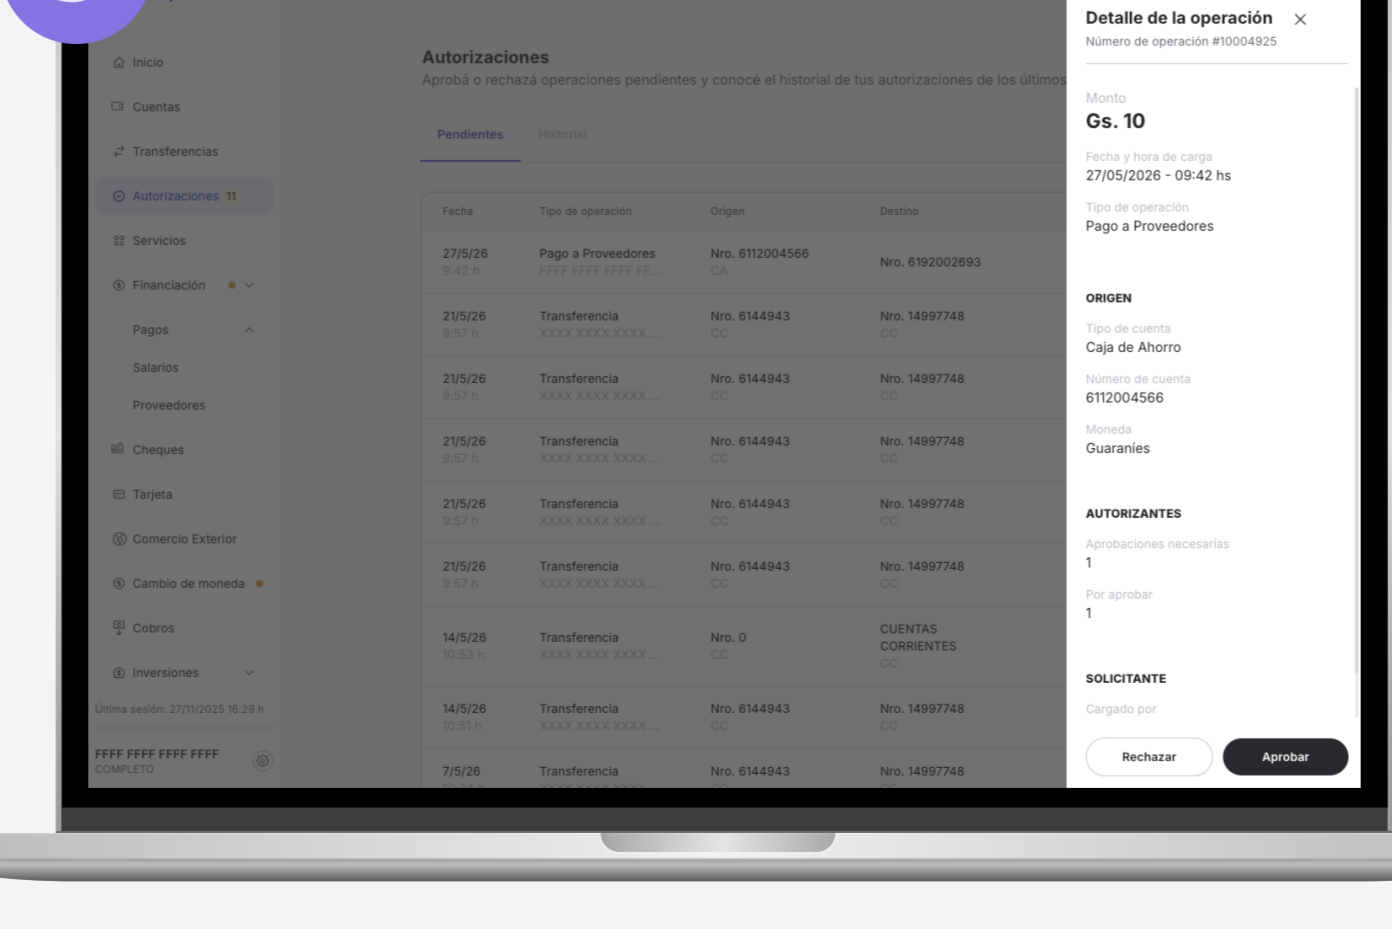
Inicio
Cuentas
Transferencias
Autorizaciones 11
Servicios
Financiación
Pagos
Salarios
Proveedores
Cheques
Tarjeta
Comercio Exterior
Cambio de moneda
Cobros
Inversiones
Última sesión: 27/11/2025 16:29 h
FFFF FFFF FFFF FFFF
COMPLETO

Autorizaciones
Aprobá o rechazá operaciones pendientes y conocé el historial de tus autorizaciones de los últimos

Pendientes Historial

| Fecha | Tipo de operación | Origen | Destino |
|---|---|---|---|
| 27/5/26 9:42 h | Pago a Proveedores FFFF FFFF FFFF FF... | Nro. 6112004566 CA | Nro. 6192002693 |
| 21/5/26 9:57 h | Transferencia XXXX XXXX XXXX ... | Nro. 6144943 CC | Nro. 14997748 CC |
| 21/5/26 9:57 h | Transferencia XXXX XXXX XXXX ... | Nro. 6144943 CC | Nro. 14997748 CC |
| 21/5/26 9:57 h | Transferencia XXXX XXXX XXXX ... | Nro. 6144943 CC | Nro. 14997748 CC |
| 21/5/26 9:57 h | Transferencia XXXX XXXX XXXX ... | Nro. 6144943 CC | Nro. 14997748 CC |
| 21/5/26 9:57 h | Transferencia XXXX XXXX XXXX ... | Nro. 6144943 CC | Nro. 14997748 CC |
| 14/5/26 10:53 h | Transferencia XXXX XXXX XXXX ... | Nro. 0 CC | CUENTAS CORRIENTES CC |
| 14/5/26 10:51 h | Transferencia XXXX XXXX XXXX ... | Nro. 6144943 CC | Nro. 14997748 CC |
| 7/5/26 | Transferencia | Nro. 6144943 | Nro. 14997748 |

Detalle de la operación
Número de operación #10004925

Monto
Gs. 10
Fecha y hora de carga
27/05/2026 - 09:42 hs
Tipo de operación
Pago a Proveedores

ORIGEN
Tipo de cuenta
Caja de Ahorro
Número de cuenta
6112004566
Moneda
Guaraníes

AUTORIZANTES
Aprobaciones necesarias
1
Por aprobar
1

SOLICITANTE
Cargado por

Rechazar
Aprobar